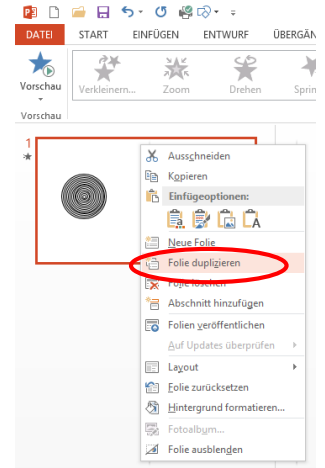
DATEI START EINFÜGEN ENTWURF ÜBERGÄN

Vorschau

Verkleinern... Zoom Drehen Sprin

Vorschau

1

Ausschneiden
Kopieren
Einfügeoptionen:
Neue Folie
Folie duplizieren
Folie löschen
Abschnitt hinzufügen
Folien veröffentlichen
Auf Updates überprüfen
Layout
Folie zurücksetzen
Hintergrund formatieren...
Fotoalbum...
Folie ausblenden